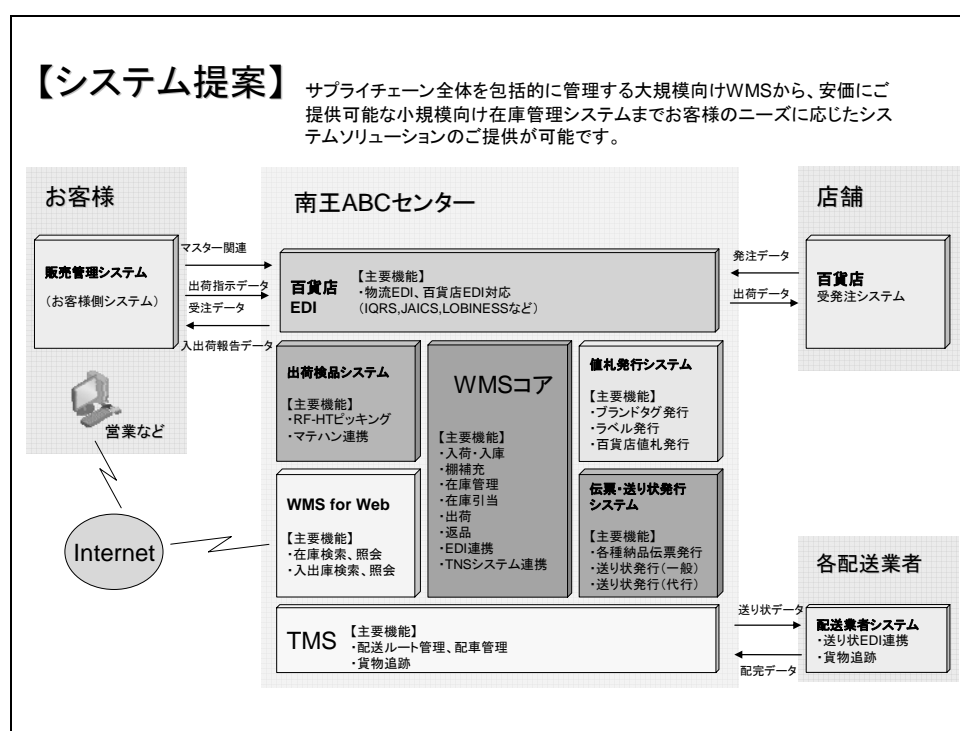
【システム提案】 サプライチェーン全体を包括的に管理する大規模向けWMSから、安価にご提供可能な小規模向け在庫管理システムまでお客様のニーズに応じたシステムソリューションのご提供が可能です。

お客様

販売管理システム
（お客様側システム）

マスター関連
出荷指示データ
受注データ
入出荷報告データ

営業など

Internet

南王ABCセンター

百貨店
EDI
【主要機能】
・物流EDI、百貨店EDI対応
（IQRS,JAICS,LOBINESSなど）

出荷検品システム
【主要機能】
・RF-HTピッキング
・マテハン連携

WMSコア
【主要機能】
・入荷・入庫
・棚補充
・在庫管理
・在庫引当
・出荷
・返品
・EDI連携
・TNSシステム連携

値札発行システム
【主要機能】
・ブランドタグ発行
・ラベル発行
・百貨店値札発行

WMS for Web
【主要機能】
・在庫検索、照会
・入出庫検索、照会

伝票・送り状発行システム
【主要機能】
・各種納品伝票発行
・送り状発行（一般）
・送り状発行（代行）

TMS
【主要機能】
・配送ルート管理、配車管理
・貨物追跡

店舗

発注データ
出荷データ

百貨店
受発注システム

各配送業者

送り状データ
配完データ

配送業者システム
・送り状EDI連携
・貨物追跡